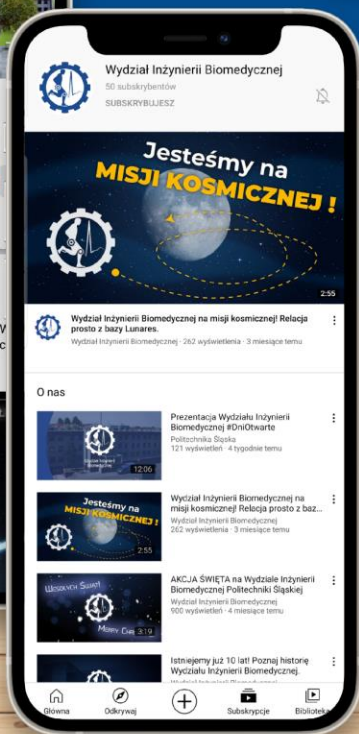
Wydział Inżynierii Biomedycznej
50 subskrybentów
SUBSKRYBUJESZ

Jesteśmy na
MISJI KOSMICZNEJ !
2:55

Wydział Inżynierii Biomedycznej na misji kosmicznej! Relacja prosto z bazy Lunares.
Wydział Inżynierii Biomedycznej · 262 wyświetlenia · 3 miesiące temu

O nas

12:06
Prezentacja Wydziału Inżynierii Biomedycznej #DniOtwarte
Politechnika Śląska
121 wyświetleń · 4 tygodnie temu

Jesteśmy na
MISJI KOSMICZNEJ!
2:55
Wydział Inżynierii Biomedycznej na misji kosmicznej! Relacja prosto z baz...
Wydział Inżynierii Biomedycznej
262 wyświetlenia · 3 miesiące temu

Wesołych Świąt
Merry Chr
3:19
AKCJA ŚWIĘTA na Wydziale Inżynierii Biomedycznej Politechniki Śląskiej
Wydział Inżynierii Biomedycznej
900 wyświetleń · 4 miesiące temu

Istniejemy już 10 lat! Poznaj historię Wydziału Inżynierii Biomedycznej.
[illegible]

Główna
Odkrywaj
Subskrypcje
Biblioteka